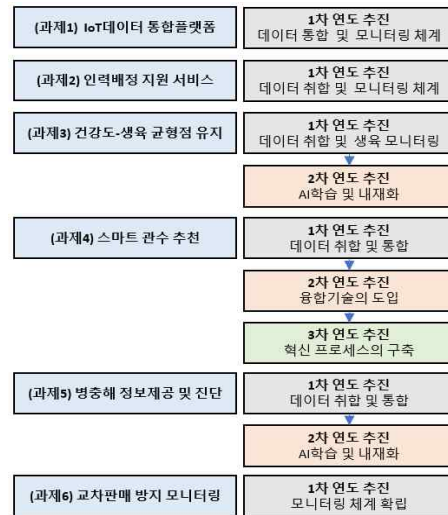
(과제1) IoT데이터 통합플랫폼

1차 연도 추진
데이터 통합 및 모니터링 체계

(과제2) 인력배정 지원 서비스

1차 연도 추진
데이터 취합 및 모니터링 체계

(과제3) 건강도-생육 균형점 유지

1차 연도 추진
데이터 취합 및 생육 모니터링

2차 연도 추진
AI학습 및 내재화

(과제4) 스마트 관수 추천

1차 연도 추진
데이터 취합 및 통합

2차 연도 추진
융합기술의 도입

3차 연도 추진
혁신 프로세스의 구축

(과제5) 병충해 정보제공 및 진단

1차 연도 추진
데이터 취합 및 통합

2차 연도 추진
AI학습 및 내재화

(과제6) 교차판매 방지 모니터링

1차 연도 추진
모니터링 체계 확립